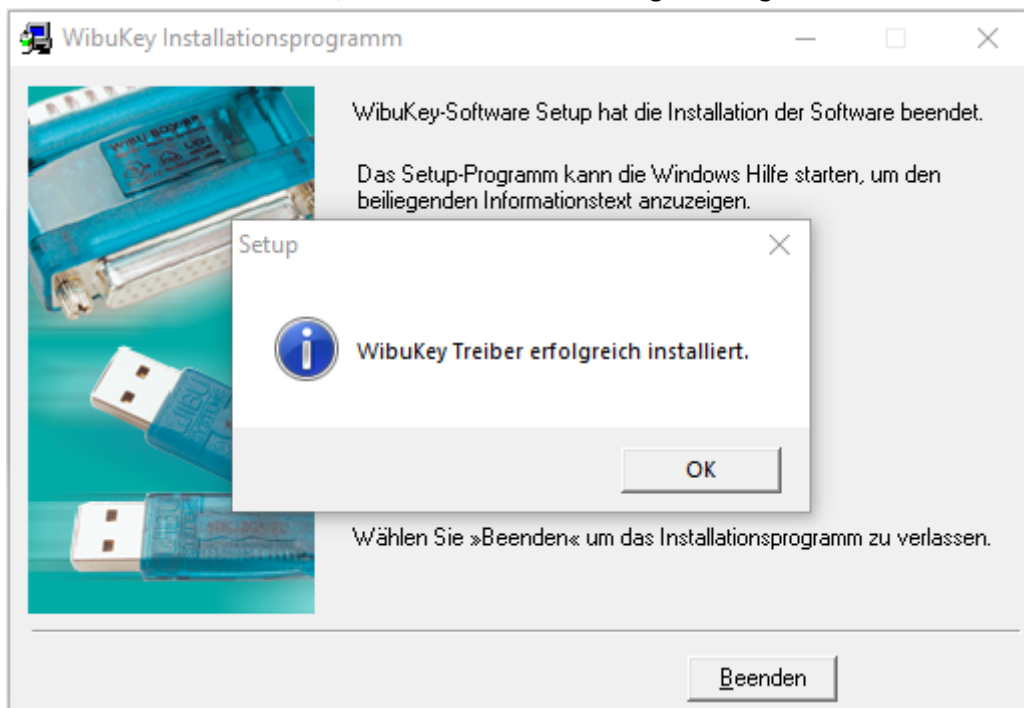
WibuKey Installationsprogramm

WibuKey-Software Setup hat die Installation der Software beendet.

Das Setup-Programm kann die Windows Hilfe starten, um den beiliegenden Informationstext anzuzeigen.

Setup

WibuKey Treiber erfolgreich installiert.

OK

Wählen Sie »Beenden« um das Installationsprogramm zu verlassen.

Beenden